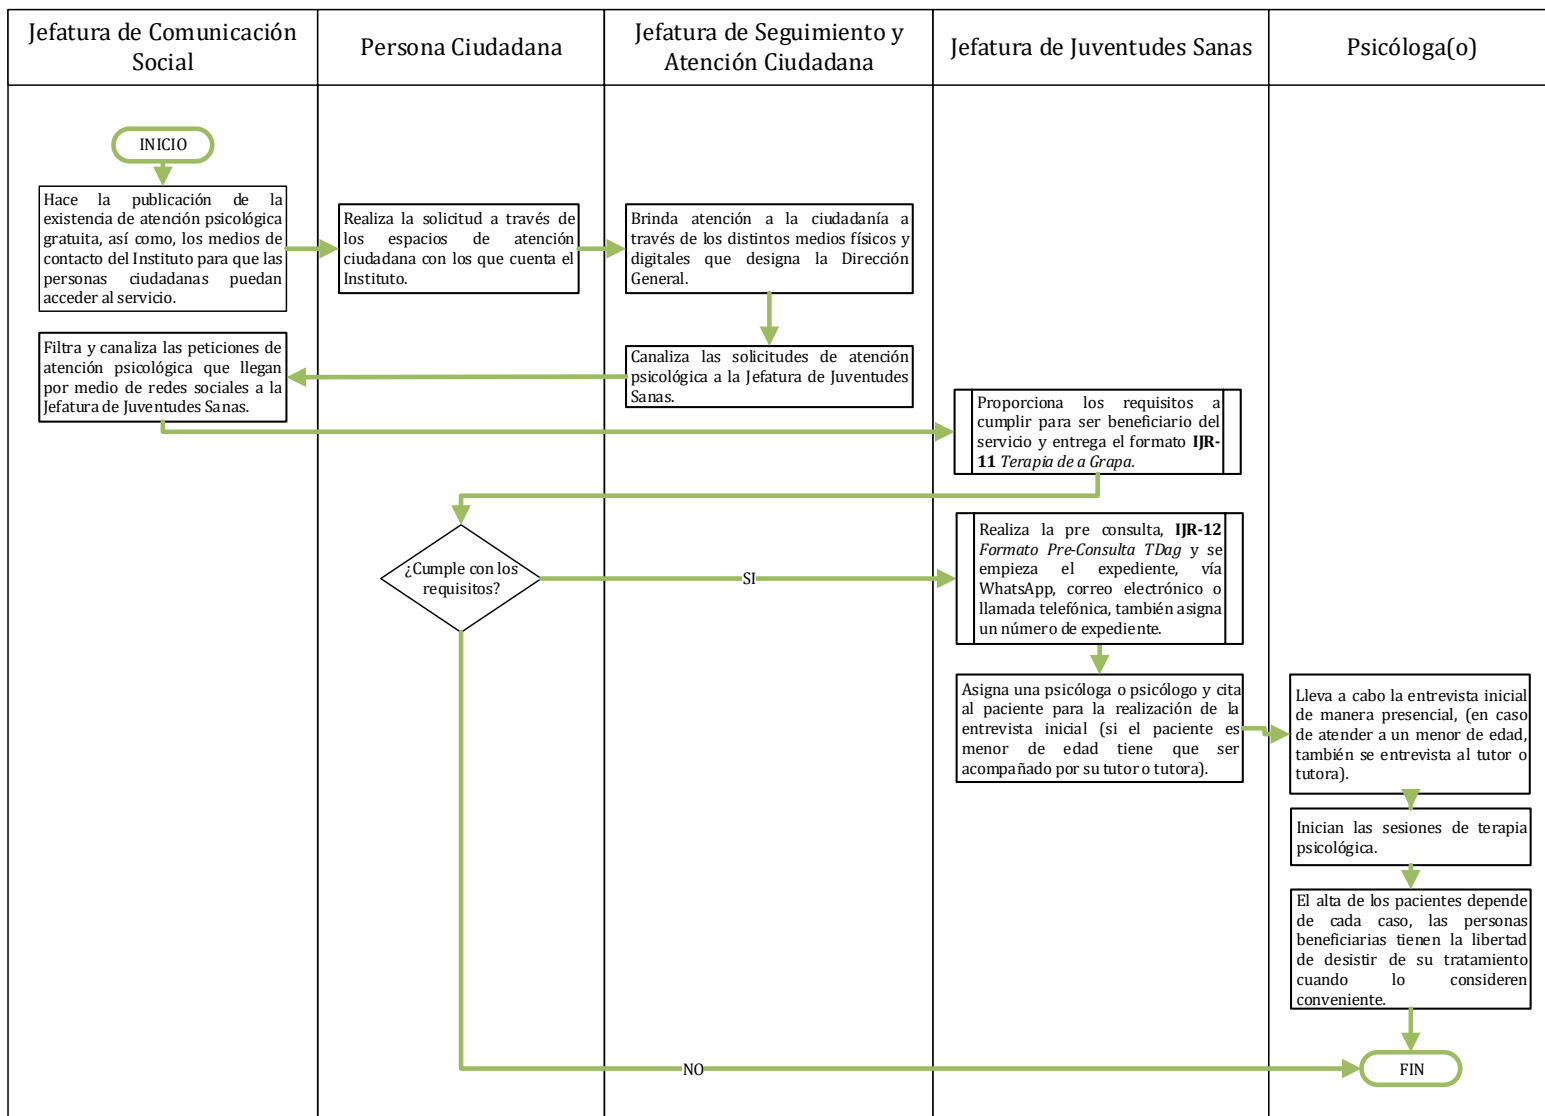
| Jefatura de Comunicación Social | Persona Ciudadana | Jefatura de Seguimiento y Atención Ciudadana | Jefatura de Juventudes Sanas | Psicóloga(o) |
|---|---|---|---|---|

INICIO

Hace la publicación de la existencia de atención psicológica gratuita, así como, los medios de contacto del Instituto para que las personas ciudadanas puedan acceder al servicio.

Realiza la solicitud a través de los espacios de atención ciudadana con los que cuenta el Instituto.

Brinda atención a la ciudadanía a través de los distintos medios físicos y digitales que designa la Dirección General.

Canaliza las solicitudes de atención psicológica a la Jefatura de Juventudes Sanas.

Filtra y canaliza las peticiones de atención psicológica que llegan por medio de redes sociales a la Jefatura de Juventudes Sanas.

Proporciona los requisitos a cumplir para ser beneficiario del servicio y entrega el formato **IJR-11** *Terapia de a Grapa.*

¿Cumple con los requisitos?

SI

Realiza la pre consulta, **IJR-12** *Formato Pre-Consulta TDag* y se empieza el expediente, vía WhatsApp, correo electrónico o llamada telefónica, también asigna un número de expediente.

Asigna una psicóloga o psicólogo y cita al paciente para la realización de la entrevista inicial (si el paciente es menor de edad tiene que ser acompañado por su tutor o tutora).

Lleva a cabo la entrevista inicial de manera presencial, (en caso de atender a un menor de edad, también se entrevista al tutor o tutora).

Inician las sesiones de terapia psicológica.

El alta de los pacientes depende de cada caso, las personas beneficiarias tienen la libertad de desistir de su tratamiento cuando lo consideren conveniente.

NO

FIN